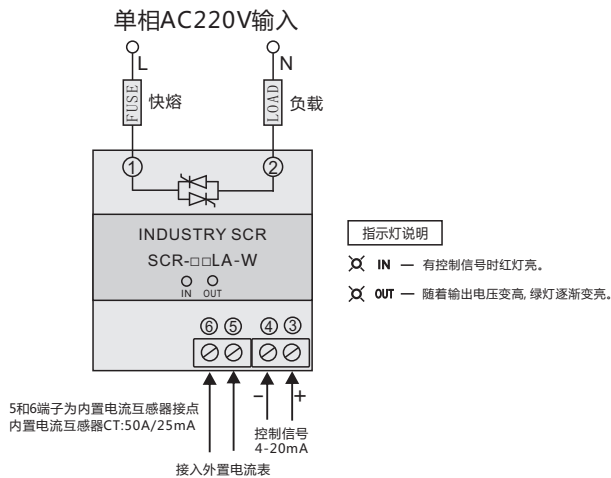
单相AC220V输入

L

N

FUSE

快熔

LOAD

负载

①

②

INDUSTRY SCR

SCR-□□LA-W

IN OUT

⑥ ⑤ ④ ③

−

+

5和6端子为内置电流互感器接点
内置电流互感器CT:50A/25mA

控制信号
4-20mA

接入外置电流表

指示灯说明

IN — 有控制信号时红灯亮。

OUT — 随着输出电压变高, 绿灯逐渐变亮。